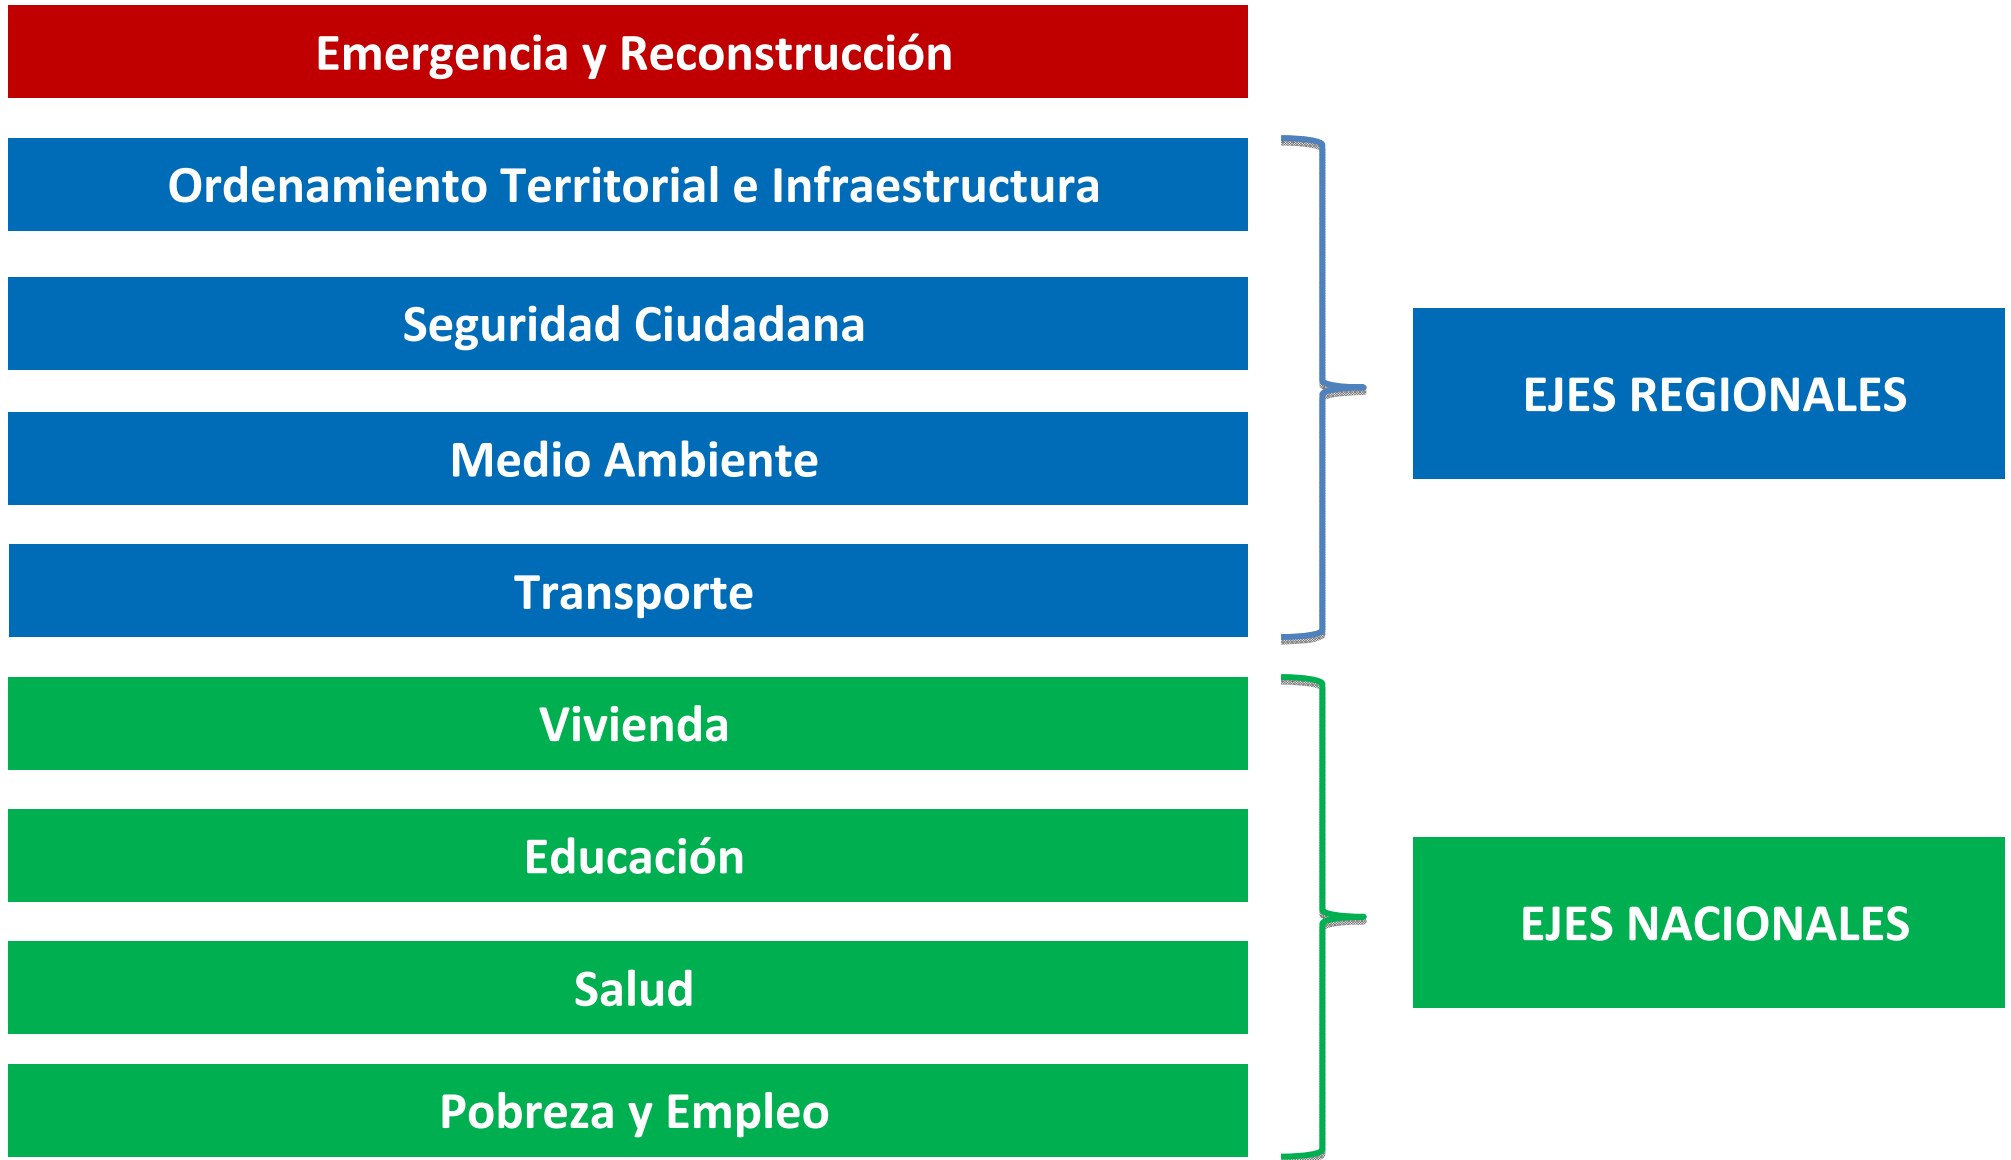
Emergencia y Reconstrucción

Ordenamiento Territorial e Infraestructura

Seguridad Ciudadana

Medio Ambiente

Transporte

EJES REGIONALES

Vivienda

Educación

Salud

Pobreza y Empleo

EJES NACIONALES